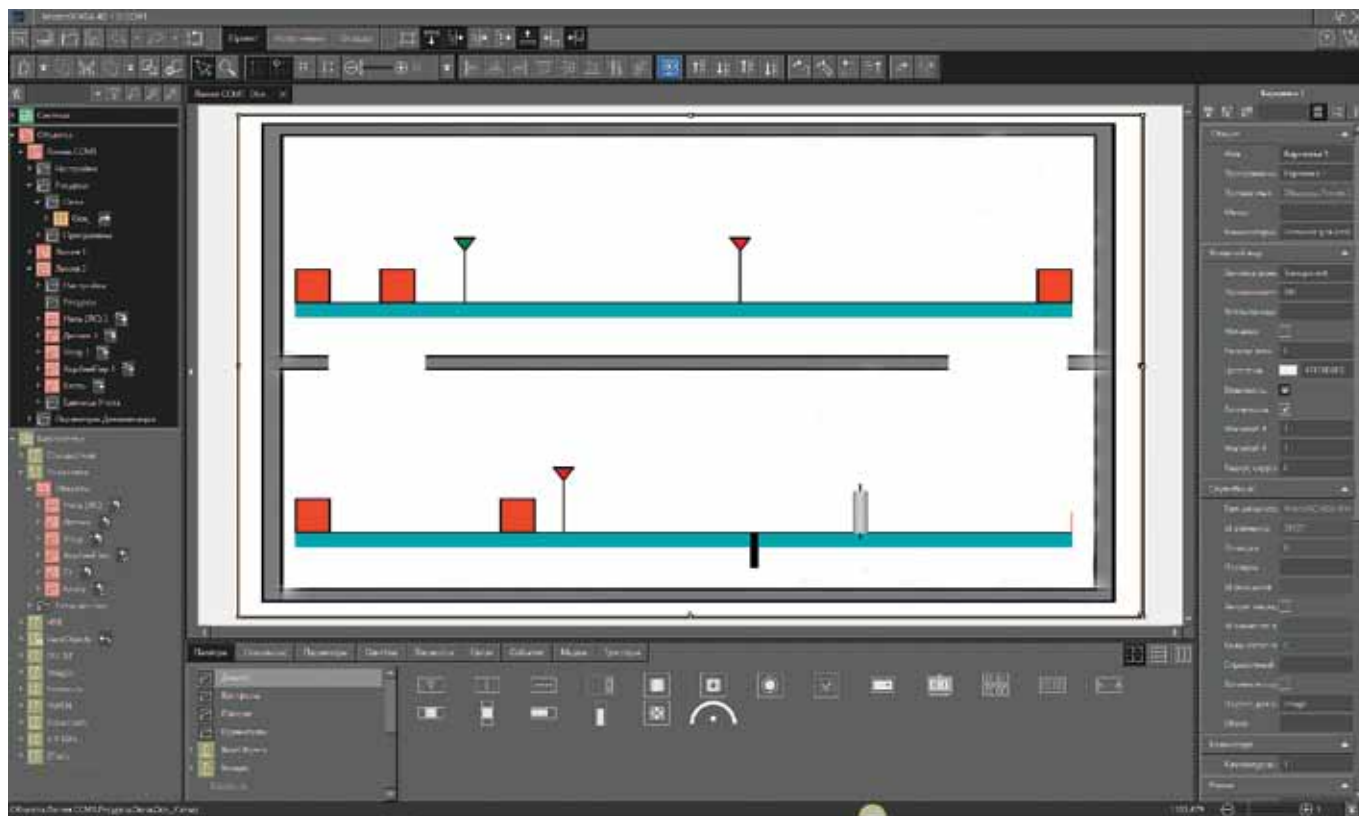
Проект
Система
Объекты
Линия COM1
Настройки
Ресурсы
Окна
Программы
Линия 1
Линия 2
Настройки
Ресурсы
Программы
Пульт
Пульт
Библиотеки
Палитра
Общие
Имя
Картинка 1
Внешний вид
Заголовок
Компоновка
Размеры
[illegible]
Объекты/Линия COM1/Ресурсы/Окна/Окн_Схема
100.0%